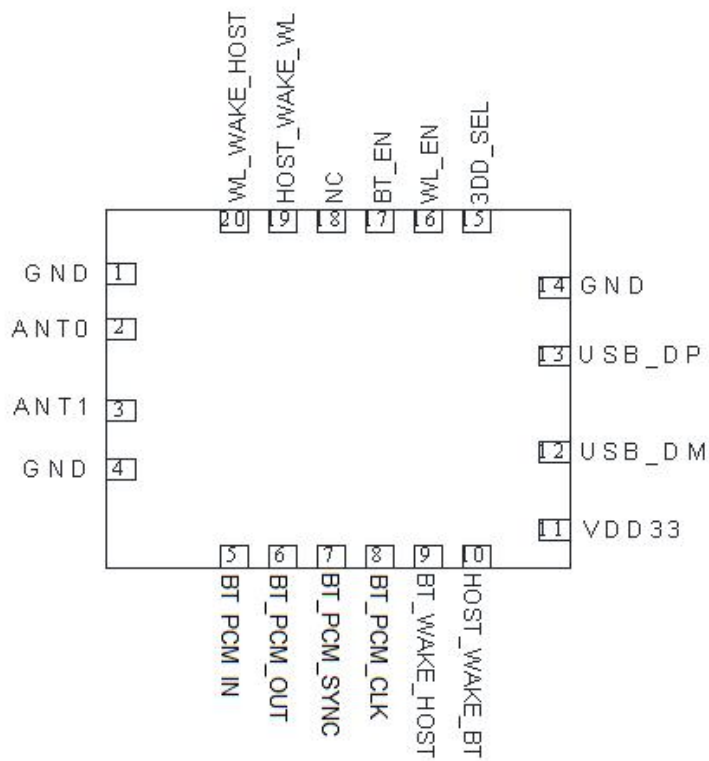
WL_WAKE_HOST
HOST_WAKE_WL
NC
BT_EN
WL_EN
3DD_SEL
20
19
18
17
16
15
GND 1
ANT0 2
ANT1 3
GND 4
14 GND
13 USB_DP
12 USB_DM
11 VDD33
5
6
7
8
9
10
BT PCM IN
BT_PCM_OUT
BT_PCM_SYNC
BT_PCM_CLK
BT_WAKE_HOST
HOST_WAKE_BT